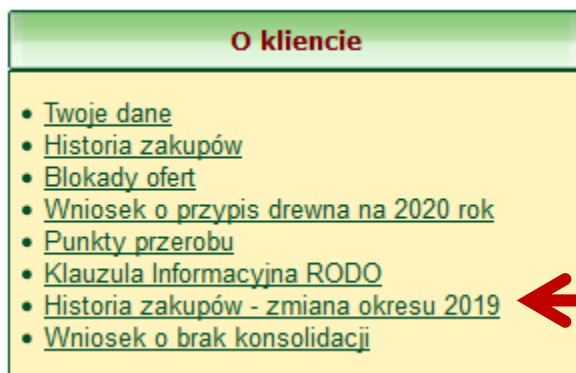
O kliencie

- Twoje dane
- Historia zakupów
- Blokady ofert
- Wniosek o przypis drewna na 2020 rok
- Punkty przerobu
- Klauzula Informacyjna RODO
- Historia zakupów - zmiana okresu 2019
- Wniosek o brak konsolidacji